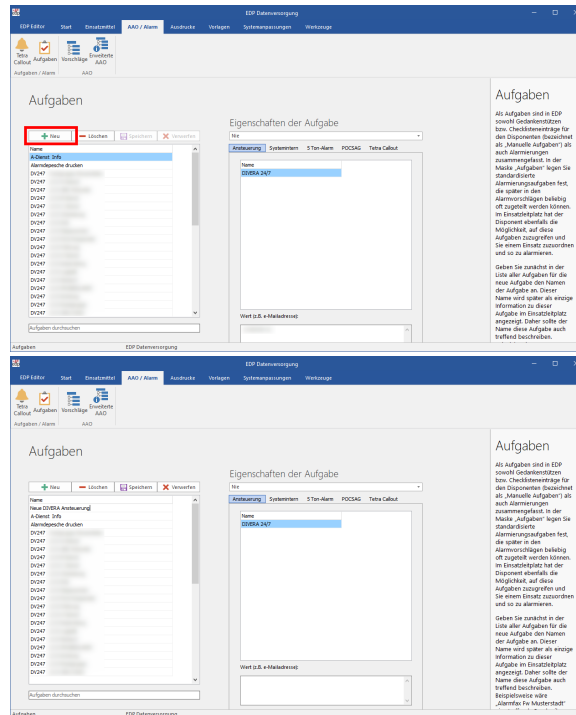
EDP Datenversorgung

EDP Editor | Start | Einsatzmittel | AAO / Alarm | Ausdrucke | Vorlagen | Systemanpassungen | Werkzeuge

Tetra Callout | Aufgaben | Vorschläge | Erweiterte AAO

Aufgaben / Alarm | AAO

Aufgaben

Neu | Löschen | Speichern | Verwerfen

Name
A-Dienst Infs
Alarmdepesche drucken
DV247
DV247
DV247
DV247
DV247
DV247
DV247
DV247
DV247
DV247
DV247
DV247
DV247
DV247
DV247
DV247
DV247
DV247
DV247

Aufgaben durchsuchen

Eigenschaften der Aufgabe

Nie

Ansteuerung | Systemintern | 5Ton-Alarm | POCSAG | Tetra Callout

Name
DIVERA 24/7

Wert (z.B. e-Mailadresse):

Aufgaben

Als Aufgaben sind in EDP sowohl Gedankenstützen bzw. Checklisteneinträge für den Disponenten (bezeichnet als „Manuelle Aufgaben") als auch Alarmierungen zusammengefasst. In der Maske „Aufgaben" legen Sie standardisierte Alarmierungsaufgaben fest, die später in den Alarmvorschlägen beliebig oft zugeteilt werden können. Im Einsatzleitplatz hat der Disponent ebenfalls die Möglichkeit, auf diese Aufgaben zuzugreifen und Sie einem Einsatz zuzuordnen und so zu alarmieren.

Geben Sie zunächst in der Liste aller Aufgaben für die neue Aufgabe den Namen der Aufgabe an. Dieser Name wird später als einzige Information zu dieser Aufgabe im Einsatzleitplatz angezeigt. Daher sollte der Name diese Aufgabe auch treffend beschreiben.

Aufgaben | EDP Datenversorgung

EDP Datenversorgung

EDP Editor | Start | Einsatzmittel | AAO / Alarm | Ausdrucke | Vorlagen | Systemanpassungen | Werkzeuge

Tetra Callout | Aufgaben | Vorschläge | Erweiterte AAO

Aufgaben / Alarm | AAO

Aufgaben

Neu | Löschen | Speichern | Verwerfen

Name
Neue DIVERA Ansteuerung
A-Dienst Infs
Alarmdepesche drucken
DV247
DV247
DV247
DV247
DV247
DV247
DV247
DV247
DV247
DV247
DV247
DV247
DV247
DV247
DV247
DV247
DV247
DV247
DV247

Aufgaben durchsuchen

Eigenschaften der Aufgabe

Nie

Ansteuerung | Systemintern | 5Ton-Alarm | POCSAG | Tetra Callout

Name
DIVERA 24/7

Wert (z.B. e-Mailadresse):

Aufgaben

Als Aufgaben sind in EDP sowohl Gedankenstützen bzw. Checklisteneinträge für den Disponenten (bezeichnet als „Manuelle Aufgaben") als auch Alarmierungen zusammengefasst. In der Maske „Aufgaben" legen Sie standardisierte Alarmierungsaufgaben fest, die später in den Alarmvorschlägen beliebig oft zugeteilt werden können. Im Einsatzleitplatz hat der Disponent ebenfalls die Möglichkeit, auf diese Aufgaben zuzugreifen und Sie einem Einsatz zuzuordnen und so zu alarmieren.

Geben Sie zunächst in der Liste aller Aufgaben für die neue Aufgabe den Namen der Aufgabe an. Dieser Name wird später als einzige Information zu dieser Aufgabe im Einsatzleitplatz angezeigt. Daher sollte der Name diese Aufgabe auch treffend beschreiben. Beispielsweise wäre „Alarmfax Fw Musterstadt"

Aufgaben | EDP Datenversorgung